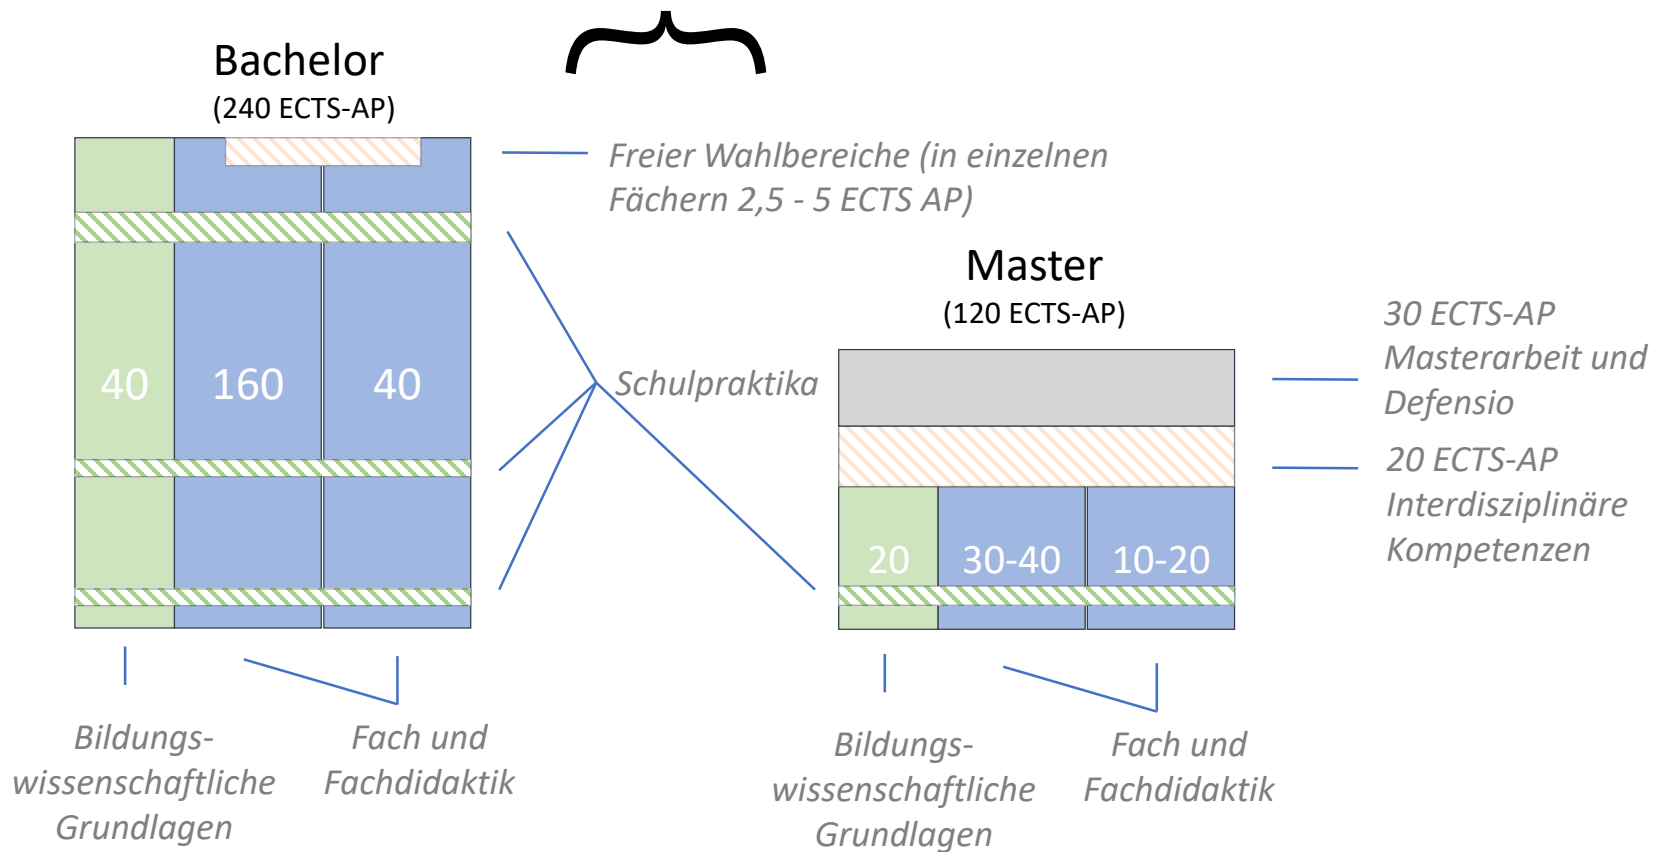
Bachelor
(240 ECTS-AP)

Freier Wahlbereiche (in einzelnen Fächern 2,5 - 5 ECTS AP)

40

160

40

Schulpraktika

Master
(120 ECTS-AP)

30 ECTS-AP Masterarbeit und Defensio

20 ECTS-AP Interdisziplinäre Kompetenzen

20

30-40

10-20

Bildungswissenschaftliche Grundlagen

Fach und Fachdidaktik

Bildungswissenschaftliche Grundlagen

Fach und Fachdidaktik